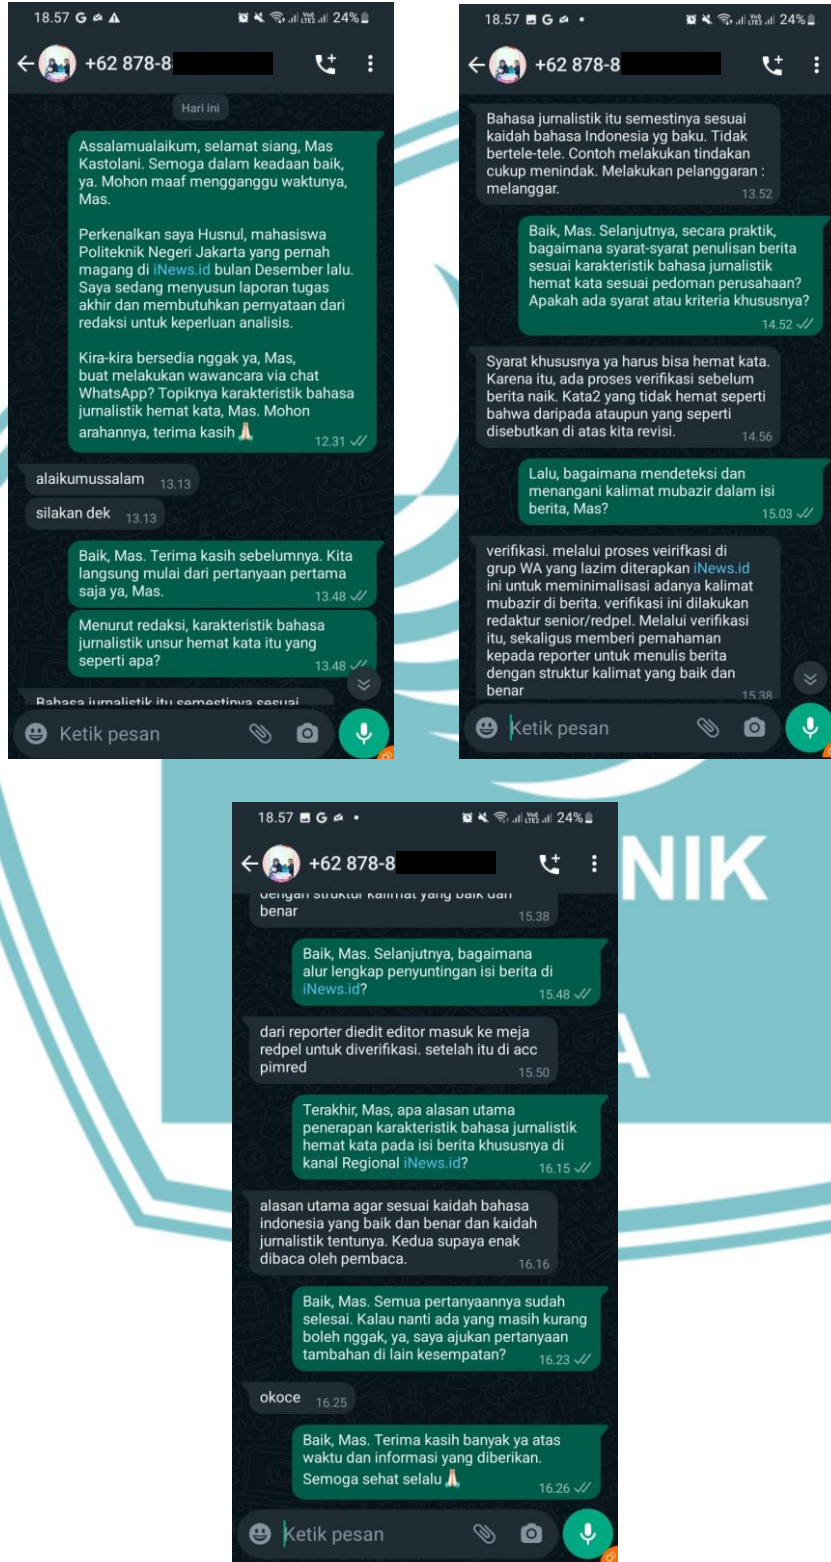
18.57 G 24%

+62 878-8

Hari ini

Assalamualaikum, selamat siang, Mas Kastolani. Semoga dalam keadaan baik, ya. Mohon maaf mengganggu waktunya, Mas.

Perkenalkan saya Husnul, mahasiswa Politeknik Negeri Jakarta yang pernah magang di iNews.id bulan Desember lalu. Saya sedang menyusun laporan tugas akhir dan membutuhkan pernyataan dari redaksi untuk keperluan analisis.

Kira-kira bersedia nggak ya, Mas, buat melakukan wawancara via chat WhatsApp? Topiknya karakteristik bahasa jurnalistik hemat kata, Mas. Mohon arahannya, terima kasih 🙏 12.31

alaikumussalam 13.13

silakan dek 13.13

Baik, Mas. Terima kasih sebelumnya. Kita langsung mulai dari pertanyaan pertama saja ya, Mas. 13.48

Menurut redaksi, karakteristik bahasa jurnalistik unsur hemat kata itu yang seperti apa? 13.48

Bahasa jurnalistik itu semestinya sesuai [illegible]

Ketik pesan

18.57 24%

+62 878-8

Bahasa jurnalistik itu semestinya sesuai kaidah bahasa Indonesia yg baku. Tidak bertele-tele. Contoh melakukan tindakan cukup menindak. Melakukan pelanggaran : melanggar. 13.52

Baik, Mas. Selanjutnya, secara praktik, bagaimana syarat-syarat penulisan berita sesuai karakteristik bahasa jurnalistik hemat kata sesuai pedoman perusahaan? Apakah ada syarat atau kriteria khususnya? 14.52

Syarat khususnya ya harus bisa hemat kata. Karena itu, ada proses verifikasi sebelum berita naik. Kata2 yang tidak hemat seperti bahwa daripada ataupun yang seperti disebutkan di atas kita revisi. 14.56

Lalu, bagaimana mendeteksi dan menangani kalimat mubazir dalam isi berita, Mas? 15.03

verifikasi. melalui proses veirifikasi di grup WA yang lazim diterapkan iNews.id ini untuk meminimalisasi adanya kalimat mubazir di berita. verifikasi ini dilakukan redaktur senior/redpel. Melalui verifikasi itu, sekaligus memberi pemahaman kepada reporter untuk menulis berita dengan struktur kalimat yang baik dan benar 15.38

Ketik pesan

18.57 24%

+62 878-8

dengan struktur kalimat yang baik dan benar 15.38

Baik, Mas. Selanjutnya, bagaimana alur lengkap penyuntingan isi berita di iNews.id? 15.48

dari reporter diedit editor masuk ke meja redpel untuk diverifikasi. setelah itu di acc pimred 15.50

Terakhir, Mas, apa alasan utama penerapan karakteristik bahasa jurnalistik hemat kata pada isi berita khususnya di kanal Regional iNews.id? 16.15

alasan utama agar sesuai kaidah bahasa indonesia yang baik dan benar dan kaidah jurnalistik tentunya. Kedua supaya enak dibaca oleh pembaca. 16.16

Baik, Mas. Semua pertanyaannya sudah selesai. Kalau nanti ada yang masih kurang boleh nggak, ya, saya ajukan pertanyaan tambahan di lain kesempatan? 16.23

okoce 16.25

Baik, Mas. Terima kasih banyak ya atas waktu dan informasi yang diberikan. Semoga sehat selalu 🙏 16.26

Ketik pesan

NIK
A